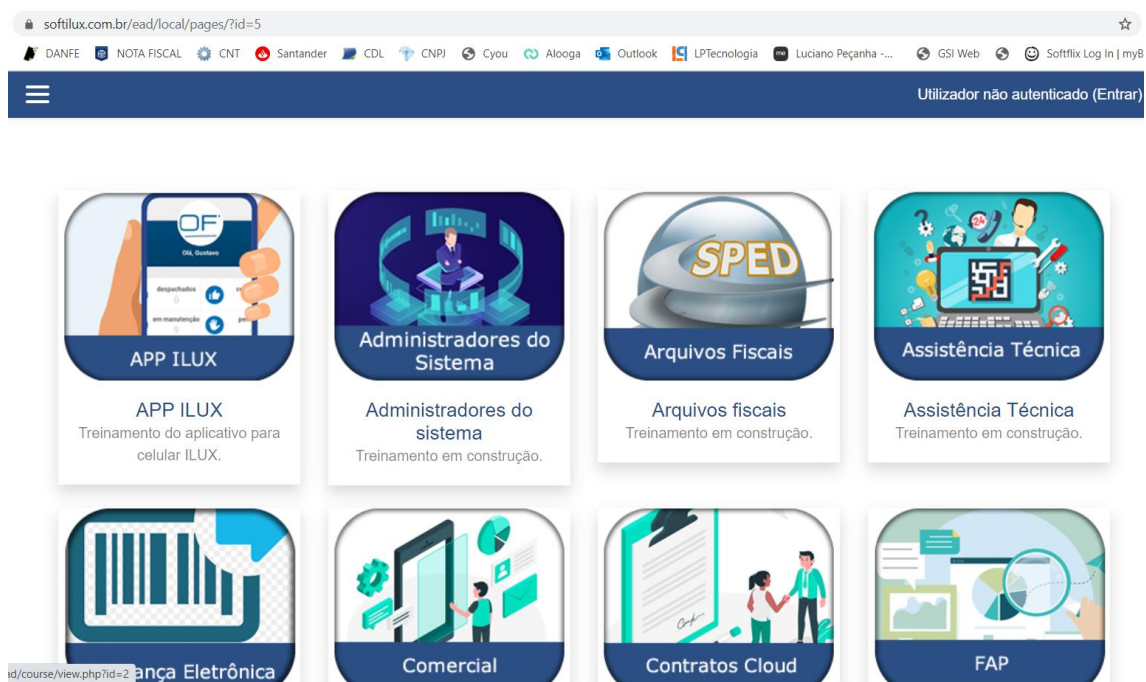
softilux.com.br/ead/local/pages/?id=5

DANFE NOTA FISCAL CNT Santander CDL CNPJ Cyou Alooga Outlook LPTecnologia Luciano Peçanha -... GSI Web Softflix Log In | myB

Utilizador não autenticado (Entrar)

OF
Olá, Gustavo
despachados
0
em manutenção
9

APP ILUX

APP ILUX
Treinamento do aplicativo para celular ILUX.

Administradores do Sistema

Administradores do sistema
Treinamento em construção.

SPED
Arquivos Fiscais

Arquivos fiscais
Treinamento em construção.

Assistência Técnica

Assistência Técnica
Treinamento em construção.

ad/course/view.php?id=2 ança Eletrônica

Comercial

Contratos Cloud

FAP